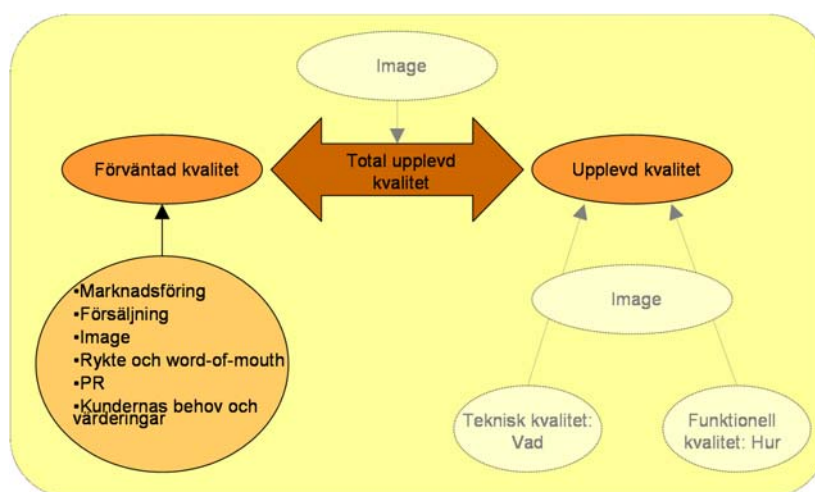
Image

Förväntad kvalitet

Total upplevd kvalitet

Upplevd kvalitet

•Marknadsföring
•Försäljning
•Image
•Rykte och word-of-mouth
•PR
•Kundernas behov och värderingar

Image

Teknisk kvalitet: Vad

Funktionell kvalitet: Hur